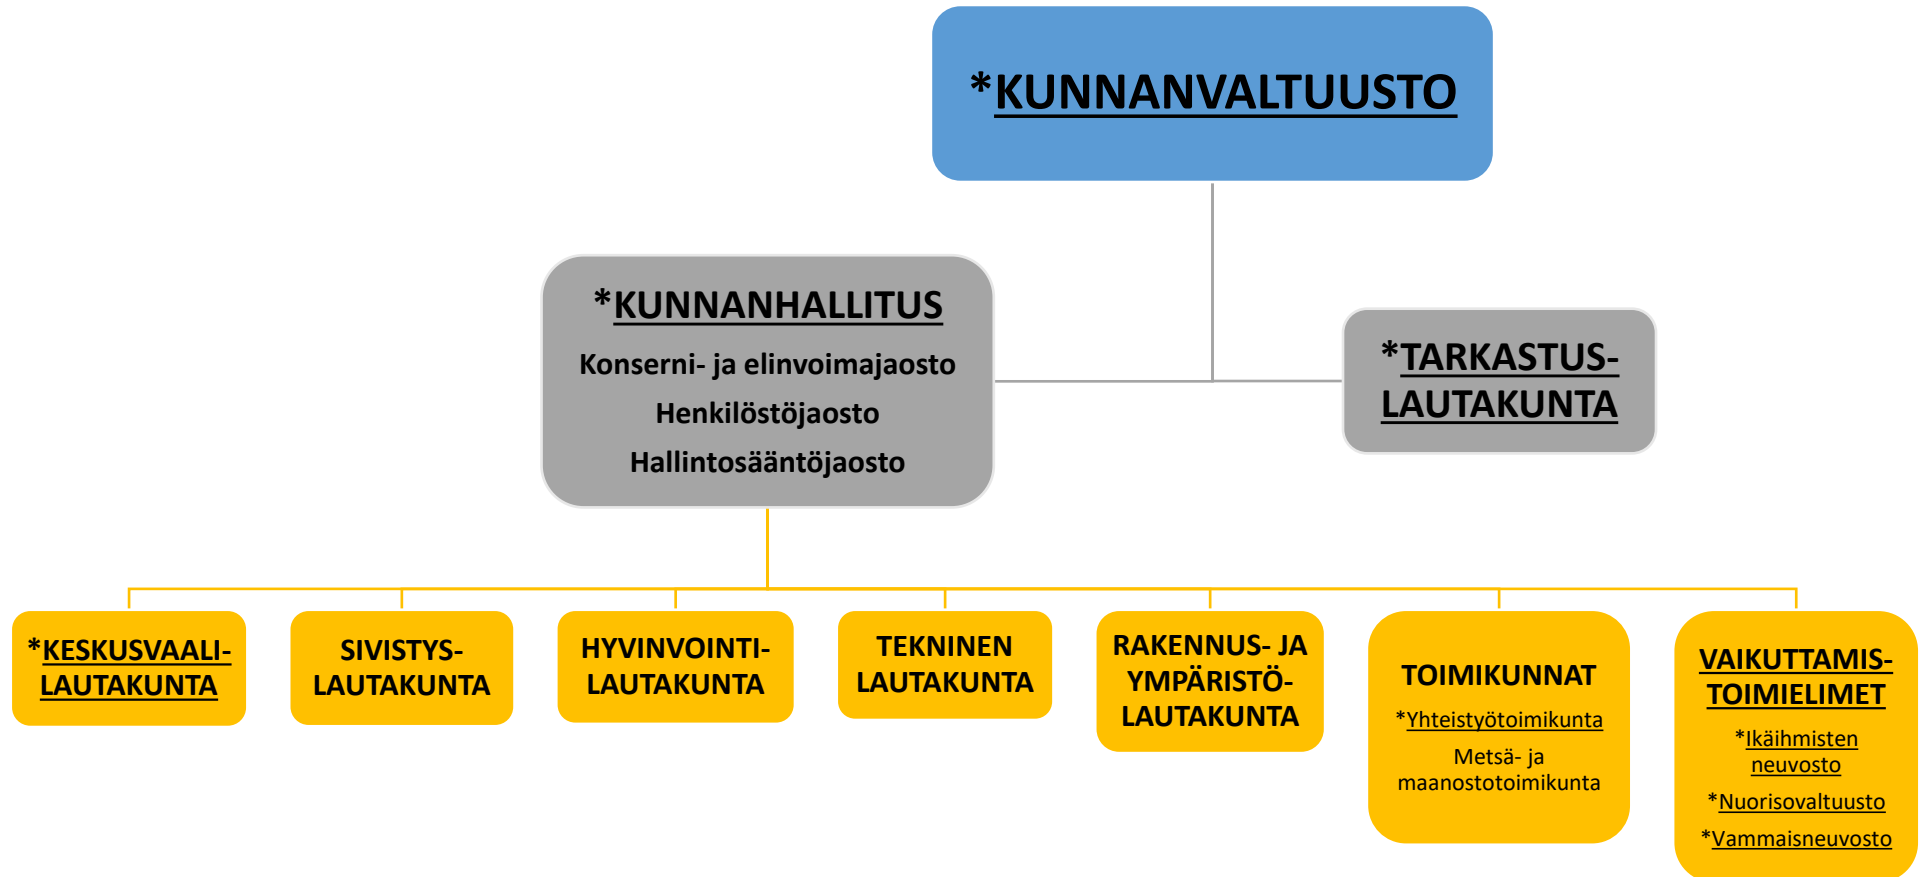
*KUNNANVALTUUSTO

*KUNNANHALLITUS
Konserni- ja elinvoimajaosto
Henkilöstöjaosto
Hallintosääntöjaosto

*TARKASTUSLAUTAKUNTA

*KESKUSVAALILAUTAKUNTA

SIVISTYSLAUTAKUNTA

HYVINVOINTILAUTAKUNTA

TEKNINEN LAUTAKUNTA

RAKENNUS- JA YMPÄRISTÖLAUTAKUNTA

TOIMIKUNNAT
*Yhteistyötoimikunta
Metsä- ja maanostotoimikunta

VAIKUTTAMISTOIMIELIMET
*Ikäihmisten neuvosto
*Nuorisovaltuusto
*Vammaisneuvosto